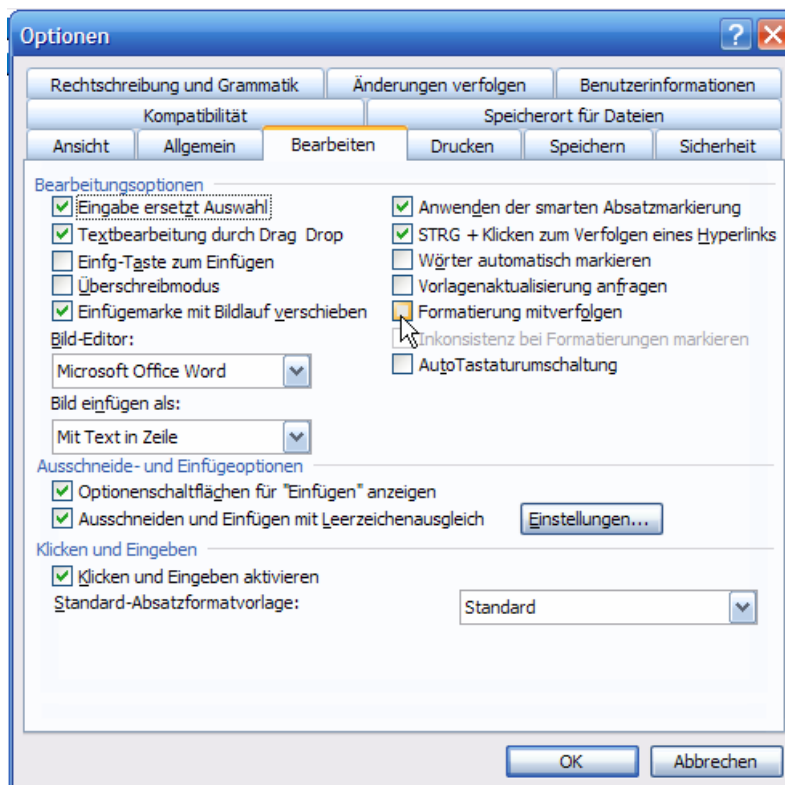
Optionen

Rechtschreibung und Grammatik | Änderungen verfolgen | Benutzerinformationen
Kompatibilität | Speicherort für Dateien
Ansicht | Allgemein | Bearbeiten | Drucken | Speichern | Sicherheit

Bearbeitungsoptionen
Eingabe ersetzt Auswahl
Textbearbeitung durch Drag Drop
Einfg-Taste zum Einfügen
Überschreibmodus
Einfügemarke mit Bildlauf verschieben
Bild-Editor:
Microsoft Office Word
Bild einfügen als:
Mit Text in Zeile
Anwenden der smarten Absatzmarkierung
STRG + Klicken zum Verfolgen eines Hyperlinks
Wörter automatisch markieren
Vorlagenaktualisierung anfragen
Formatierung mitverfolgen
Inkonsistenz bei Formatierungen markieren
AutoTastaturumschaltung

Ausschneide- und Einfügeoptionen
Optionenschaltflächen für "Einfügen" anzeigen
Ausschneiden und Einfügen mit Leerzeichenausgleich
Einstellungen...

Klicken und Eingeben
Klicken und Eingeben aktivieren
Standard-Absatzformatvorlage:
Standard

OK
Abbrechen